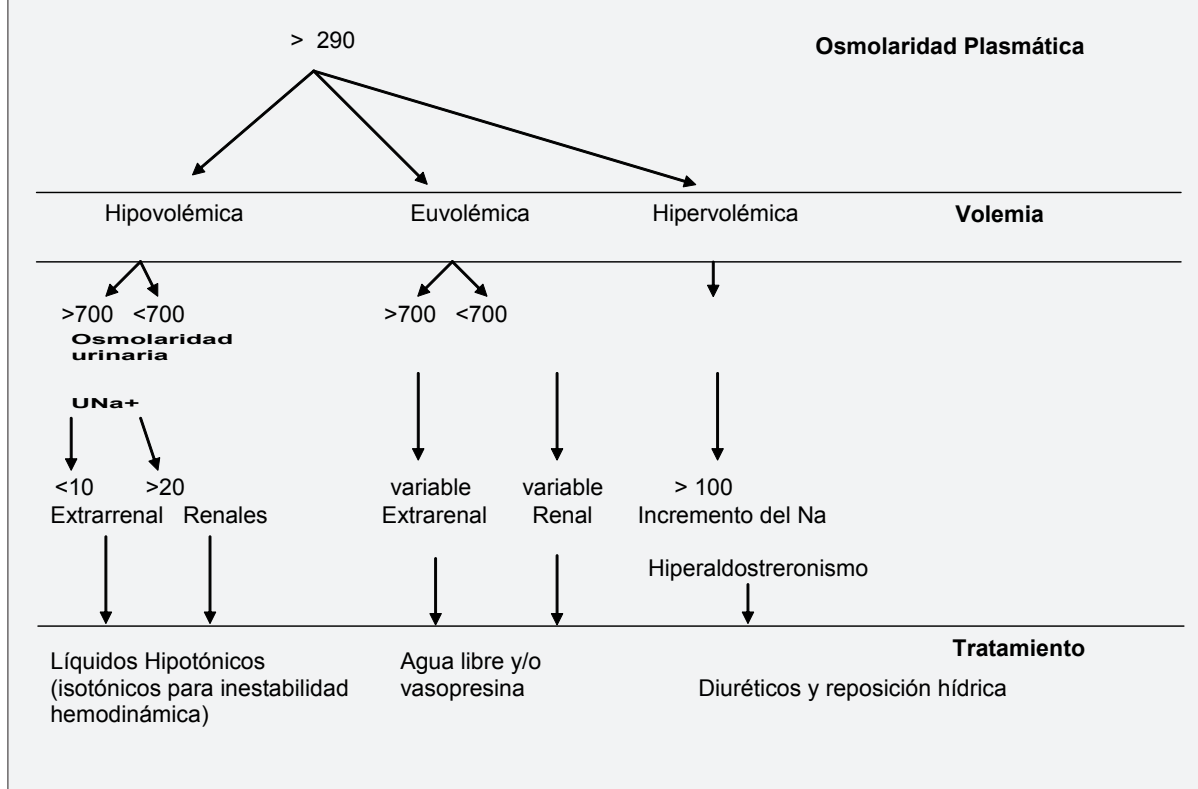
> 290

Osmolaridad Plasmática

Hipovolémica

Euvolémica

Hipervolémica

Volemia

>700 <700

Osmolaridad urinaria

UNa+

<10 Extrarrenal

>20 Renales

>700 <700

variable Extrarenal

variable Renal

> 100 Incremento del Na

Hiperaldostreronismo

Tratamiento

Líquidos Hipotónicos (isotónicos para inestabilidad hemodinámica)

Agua libre y/o vasopresina

Diuréticos y reposición hídrica